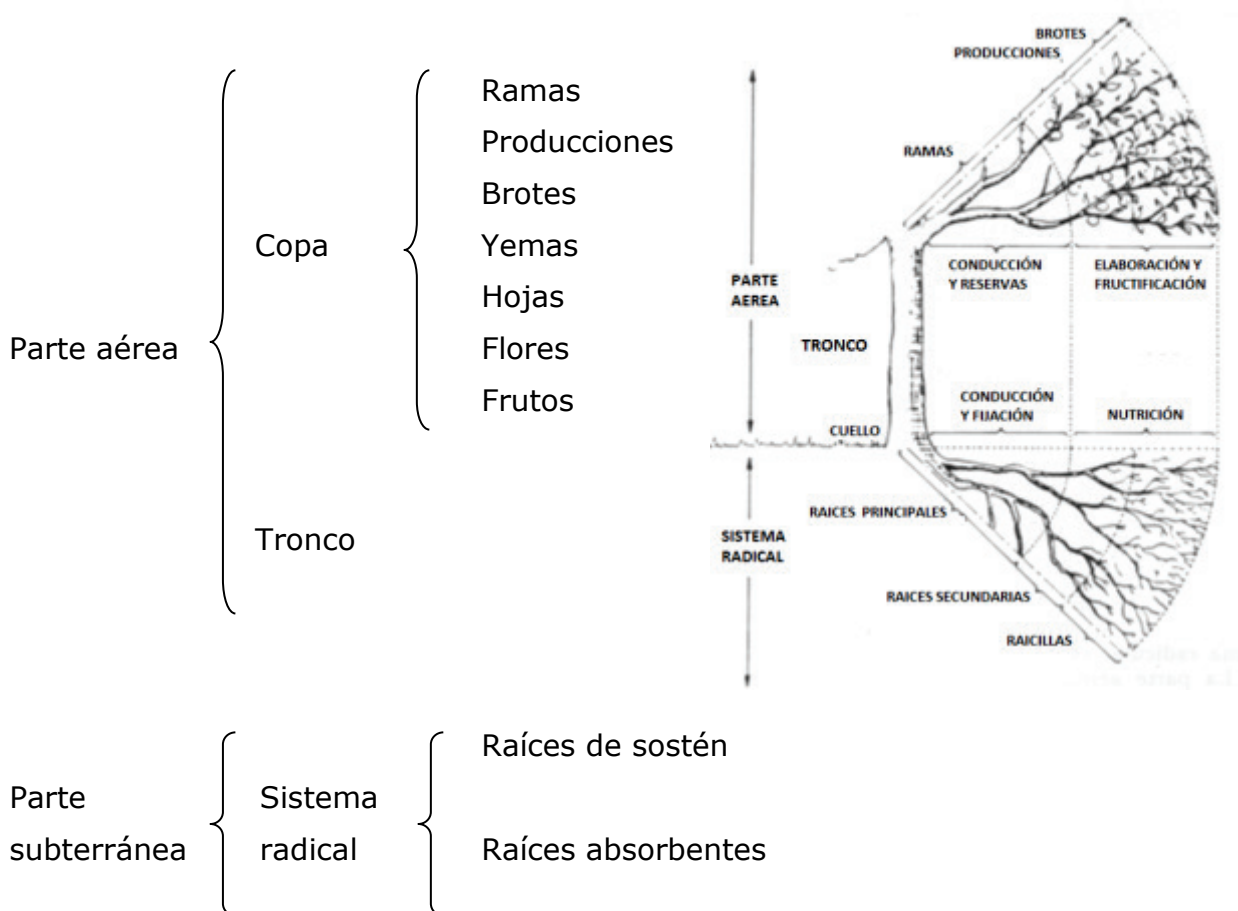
Parte aérea

Copa

Ramas
Producciones
Brotes
Yemas
Hojas
Flores
Frutos

Tronco

BROTES
PRODUCCIONES
RAMAS
PARTE AEREA
TRONCO
CONDUCCIÓN Y RESERVAS
ELABORACIÓN Y FRUCTIFICACIÓN
CONDUCCIÓN Y FIJACIÓN
NUTRICIÓN
CUELLO
SISTEMA RADICAL
RAICES PRINCIPALES
RAICES SECUNDARIAS
RAICILLAS

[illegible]

Parte subterránea

Sistema radical

Raíces de sostén

Raíces absorbentes